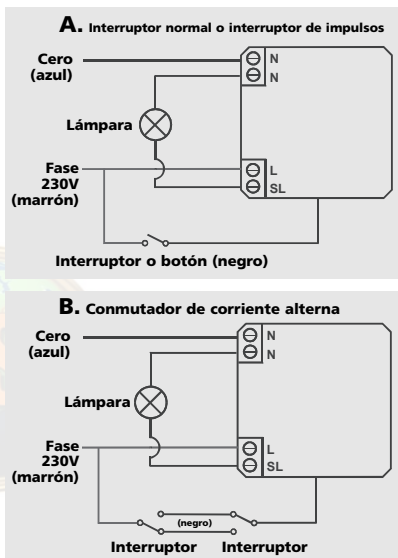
A. Interruptor normal o interruptor de impulsos

Cero
(azul)

N
N

Lámpara

Fase
230V
(marrón)

L
SL

Interruptor o botón (negro)

B. Conmutador de corriente alterna

Cero
(azul)

N
N

Lámpara

Fase
230V
(marrón)

L
SL

(negro)

Interruptor Interruptor